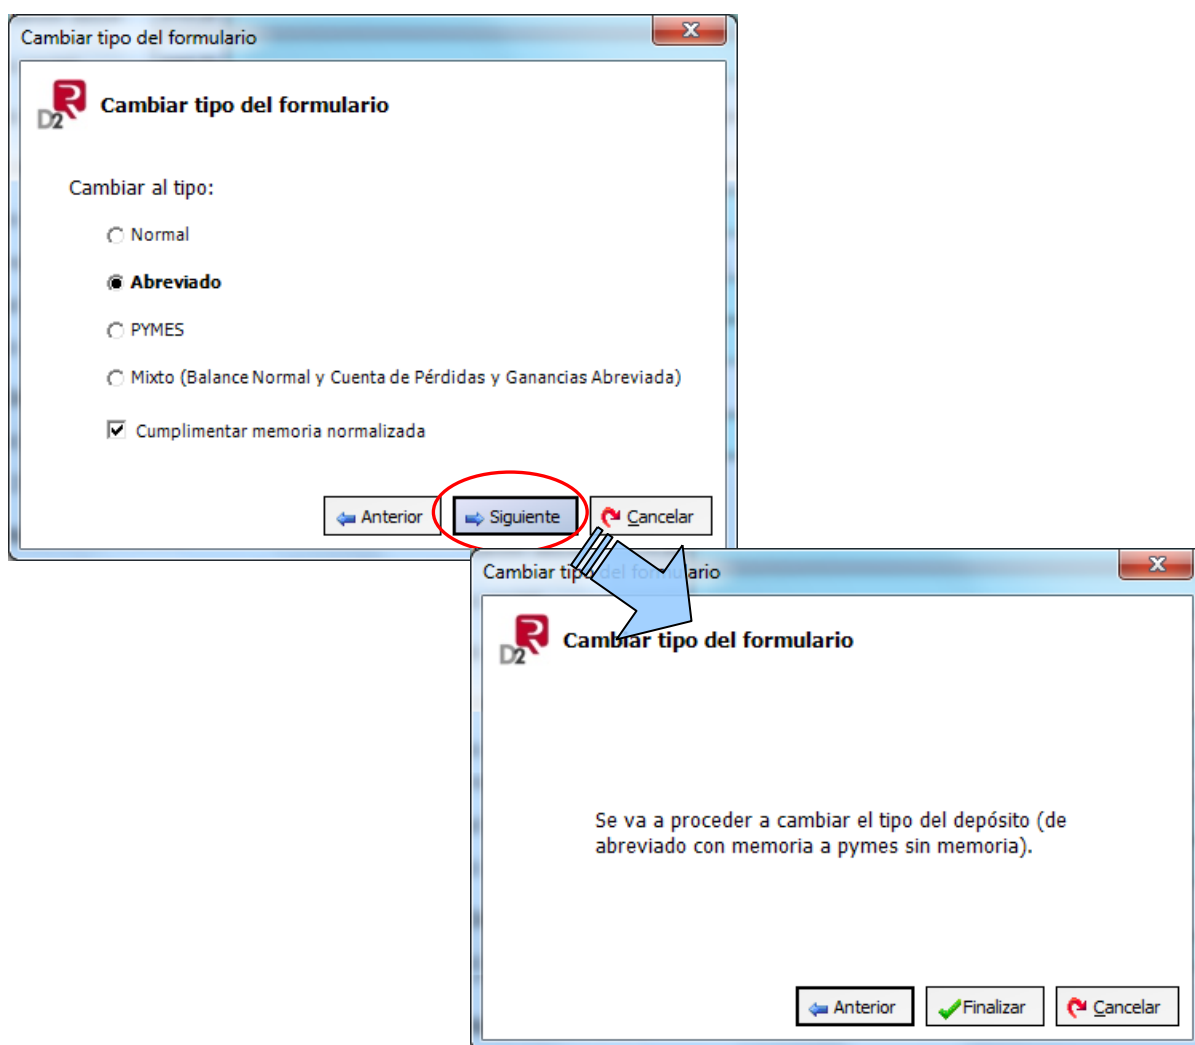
Cambiar tipo del formulario

D2

Cambiar tipo del formulario

Cambiar al tipo:

Normal

Abreviado

PYMES

Mixto (Balance Normal y Cuenta de Pérdidas y Ganancias Abreviada)

Cumplimentar memoria normalizada

Anterior

Siguiente

Cancelar

Cambiar tipo del formulario

D2

Cambiar tipo del formulario

Se va a proceder a cambiar el tipo del depósito (de abreviado con memoria a pymes sin memoria).

Anterior

Finalizar

Cancelar